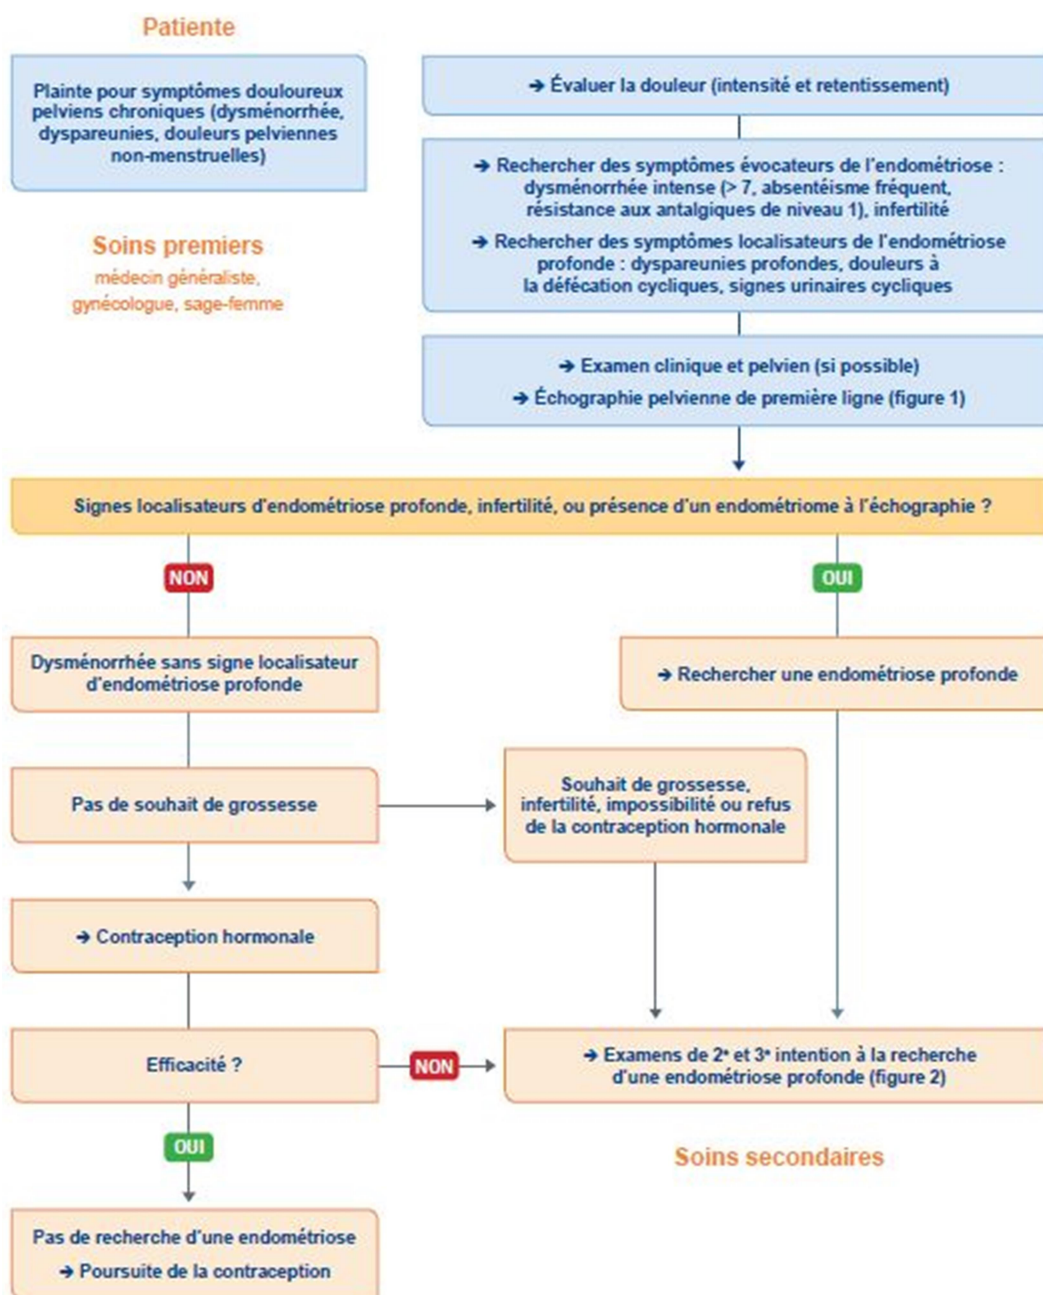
Patiente

Plainte pour symptômes douloureux pelviens chroniques (dysménorrhée, dyspareunies, douleurs pelviennes non-menstruelles)

Soins premiers
médecin généraliste, gynécologue, sage-femme

➔ Évaluer la douleur (intensité et retentissement)

➔ Rechercher des symptômes évocateurs de l'endométriose : dysménorrhée intense (> 7, absentéisme fréquent, résistance aux antalgiques de niveau 1), infertilité

➔ Rechercher des symptômes localisateurs de l'endométriose profonde : dyspareunies profondes, douleurs à la défécation cycliques, signes urinaires cycliques

➔ Examen clinique et pelvien (si possible)

➔ Échographie pelvienne de première ligne (figure 1)

Signes localisateurs d'endométriose profonde, infertilité, ou présence d'un endométriome à l'échographie ?

NON

OUI

Dysménorrhée sans signe localisateur d'endométriose profonde

➔ Rechercher une endométriose profonde

Pas de souhait de grossesse

Souhait de grossesse, infertilité, impossibilité ou refus de la contraception hormonale

➔ Contraception hormonale

Efficacité ?

NON

➔ Examens de 2$^e$ et 3$^e$ intention à la recherche d'une endométriose profonde (figure 2)

OUI

Soins secondaires

Pas de recherche d'une endométriose
➔ Poursuite de la contraception